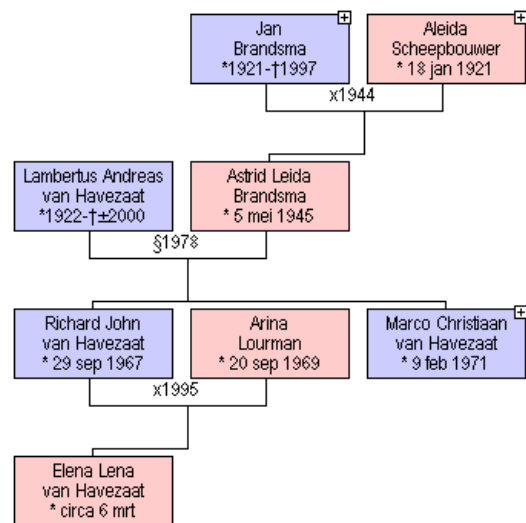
Jan Brandsma *1921-†1997

Aleida Scheepbouwer * 18 jan 1921

x1944

Lambertus Andreas van Havezaat *1922-†±2000

Astrid Leida Brandsma * 5 mei 1945

§1978

Richard John van Havezaat * 29 sep 1967

Arina Lourman * 20 sep 1969

Marco Christiaan van Havezaat * 9 feb 1971

x1995

Elena Lena van Havezaat * circa 6 mrt